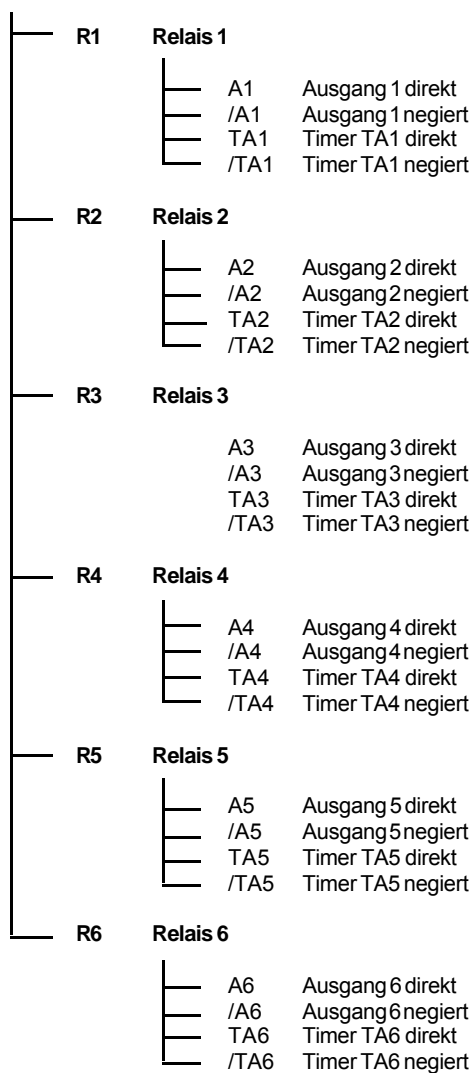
R1 Relais 1

A1 Ausgang 1 direkt
/A1 Ausgang 1 negiert
TA1 Timer TA1 direkt
/TA1 Timer TA1 negiert

R2 Relais 2

A2 Ausgang 2 direkt
/A2 Ausgang 2 negiert
TA2 Timer TA2 direkt
/TA2 Timer TA2 negiert

R3 Relais 3

A3 Ausgang 3 direkt
/A3 Ausgang 3 negiert
TA3 Timer TA3 direkt
/TA3 Timer TA3 negiert

R4 Relais 4

A4 Ausgang 4 direkt
/A4 Ausgang 4 negiert
TA4 Timer TA4 direkt
/TA4 Timer TA4 negiert

R5 Relais 5

A5 Ausgang 5 direkt
/A5 Ausgang 5 negiert
TA5 Timer TA5 direkt
/TA5 Timer TA5 negiert

R6 Relais 6

A6 Ausgang 6 direkt
/A6 Ausgang 6 negiert
TA6 Timer TA6 direkt
/TA6 Timer TA6 negiert